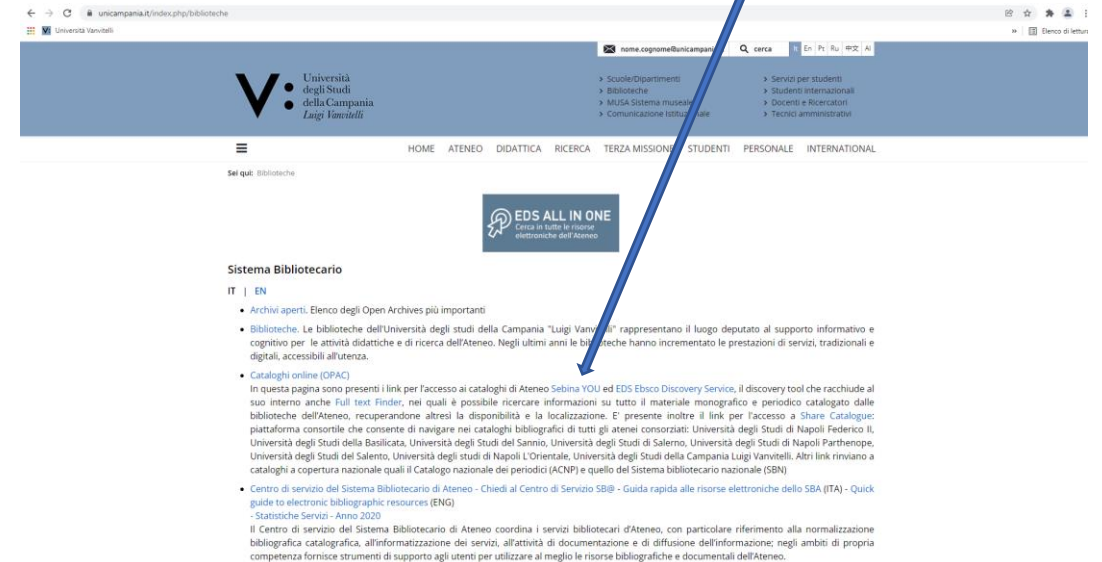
unicampania.it/index.php/biblioteche

Università Vanvitelli

Elenco di lettura

nome.cognome@unicampania | cerca | It En Pt Ru 中文 Al

Università degli Studi della Campania Luigi Vanvitelli

> Scuole/Dipartimenti
> Biblioteche
> MUSA Sistema museale
> Comunicazione Istituzionale

> Servizi per studenti
> Studenti internazionali
> Docenti e Ricercatori
> Tecnici amministrativi

HOME ATENEO DIDATTICA RICERCA TERZA MISSIONE STUDENTI PERSONALE INTERNATIONAL

Sei qui: Biblioteche

EDS ALL IN ONE
Cerca in tutte le risorse elettroniche dell'Ateneo

Sistema Bibliotecario

IT | EN

• Archivi aperti. Elenco degli Open Archives più importanti

• Biblioteche. Le biblioteche dell'Università degli studi della Campania "Luigi Vanvitelli" rappresentano il luogo deputato al supporto informativo e cognitivo per le attività didattiche e di ricerca dell'Ateneo. Negli ultimi anni le biblioteche hanno incrementato le prestazioni di servizi, tradizionali e digitali, accessibili all'utenza.

• Cataloghi online (OPAC)
In questa pagina sono presenti i link per l'accesso ai cataloghi di Ateneo Sebina YOU ed EDS Ebsco Discovery Service, il discovery tool che racchiude al suo interno anche Full text Finder, nei quali è possibile ricercare informazioni su tutto il materiale monografico e periodico catalogato dalle biblioteche dell'Ateneo, recuperandone altresì la disponibilità e la localizzazione. E' presente inoltre il link per l'accesso a Share Catalogue: piattaforma consortile che consente di navigare nei cataloghi bibliografici di tutti gli atenei consorziati: Università degli Studi di Napoli Federico II, Università degli Studi della Basilicata, Università degli Studi del Sannio, Università degli Studi di Salerno, Università degli Studi di Napoli Parthenope, Università degli Studi del Salento, Università degli studi di Napoli L'Orientale, Università degli Studi della Campania Luigi Vanvitelli. Altri link rinviano a cataloghi a copertura nazionale quali il Catalogo nazionale dei periodici (ACNP) e quello del Sistema bibliotecario nazionale (SBN)

• Centro di servizio del Sistema Bibliotecario di Ateneo - Chiedi al Centro di Servizio SB@ - Guida rapida alle risorse elettroniche dello SBA (ITA) - Quick guide to electronic bibliographic resources (ENG)
- Statistiche Servizi - Anno 2020
Il Centro di servizio del Sistema Bibliotecario di Ateneo coordina i servizi bibliotecari d'Ateneo, con particolare riferimento alla normalizzazione bibliografica catalografica, all'informatizzazione dei servizi, all'attività di documentazione e di diffusione dell'informazione; negli ambiti di propria competenza fornisce strumenti di supporto agli utenti per utilizzare al meglio le risorse bibliografiche e documentali dell'Ateneo.